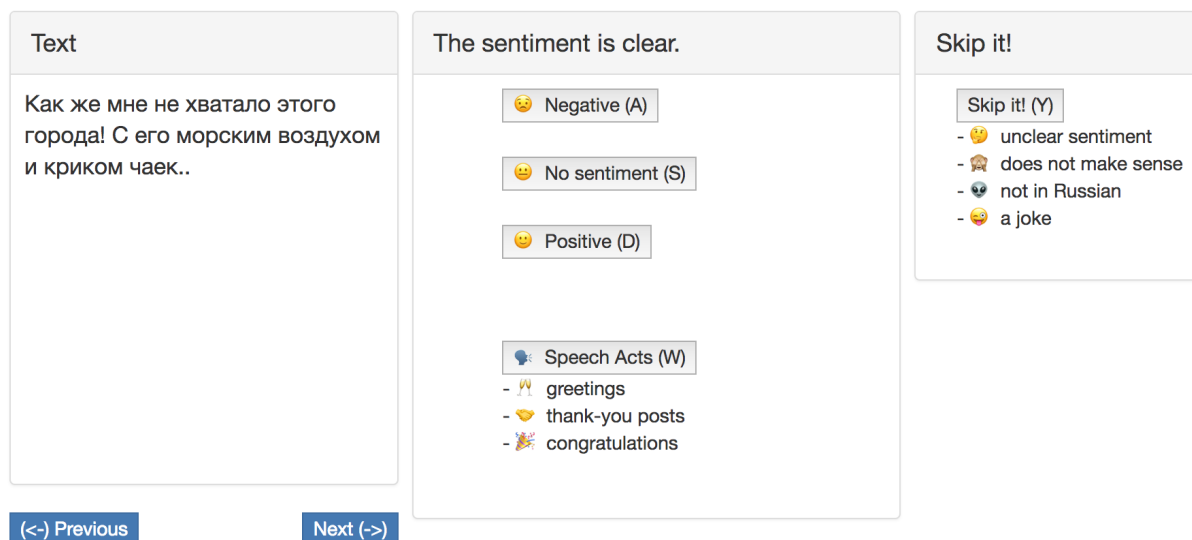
Text

Как же мне не хватало этого города! С его морским воздухом и криком чаек..

(<-) Previous

Next (->)

The sentiment is clear.

😟 Negative (A)

😐 No sentiment (S)

🙂 Positive (D)

🗣 Speech Acts (W)
- 🥂 greetings
- 🤝 thank-you posts
- 🎉 congratulations

Skip it!

Skip it! (Y)
- 🤔 unclear sentiment
- 🙈 does not make sense
- 👽 not in Russian
- 😜 a joke